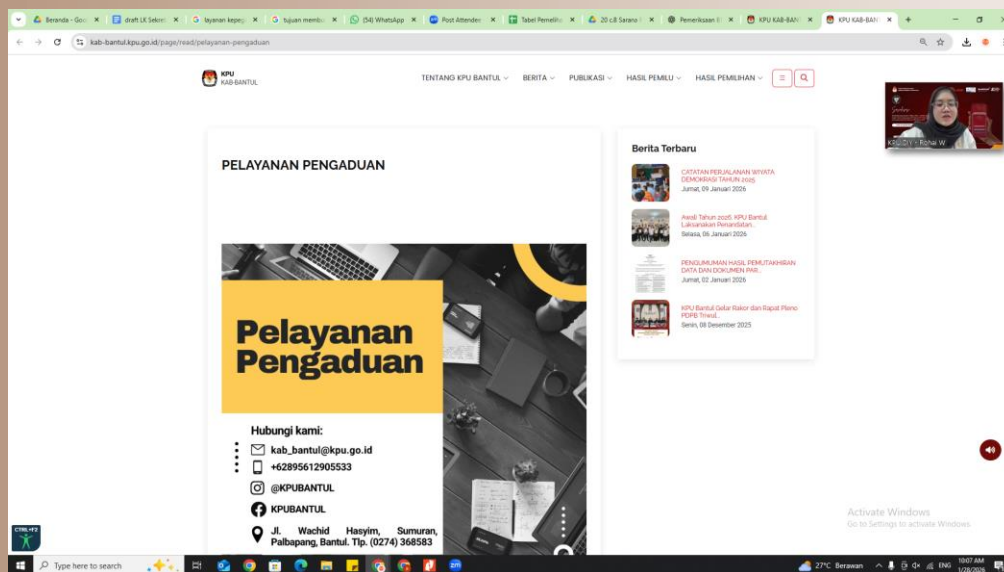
Beranda - Goo | draft LK Seleksi | layanan kepeg | tujuan membu | (54) WhatsApp | Post Attendee | Tabel Pemelih | 20 c.8 Sarana | Pemeriksaan 8 | KPU KAB-BAN | KPU KAB-BAN

kab-bantul.kpu.go.id/page/read/pelayanan-pengaduan

KPU KAB-BANTUL

TENTANG KPU BANTUL BERITA PUBLIKASI HASIL PEMILU HASIL PEMILIHAN

PELAYANAN PENGADUAN

Pelayanan Pengaduan

Hubungi kami:

kab_bantul@kpu.go.id

+62895612905533

@KPUBANTUL

KPUBANTUL

Jl. Wachid Hasyim, Sumuran, Palbapang, Bantul. Tlp. (0274) 368583

Berita Terbaru

CATATAN PERJALANAN WIYATA DEMOKRASI TAHUN 2025
Jumat, 09 Januari 2026

Awali Tahun 2026, KPU Bantul Laksanakan Penandatan...
Selasa, 06 Januari 2026

PENGUMUMAN HASIL PEMUTAKHIRAN DATA DAN DOKUMEN PAR...
Jumat, 02 Januari 2026

KPU Bantul Gelar Rakor dan Rapat Pleno PDPB Triwul...
Senin, 08 Desember 2025

KPU DIY - Rohai W

Activate Windows
Go to Settings to activate Windows.

CTRL+F2

Type here to search

27°C Berawan ENG 10:07 AM 1/28/2026